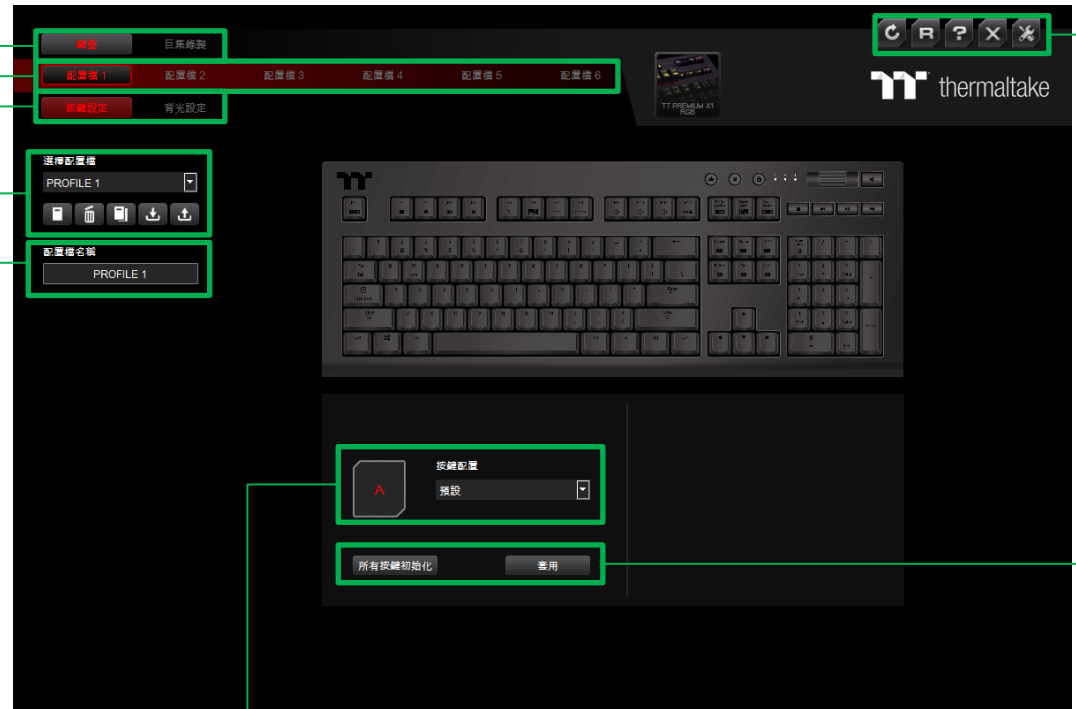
鍵盤 巨集錄製

配置檔 1 配置檔 2 配置檔 3 配置檔 4 配置檔 5 配置檔 6

按鍵設定 背光設定

TT PREMIUM X1 RGB

thermaltake

選擇配置檔
PROFILE 1

配置檔名稱
PROFILE 1

A

按鍵配置
預設

所有按鍵初始化 套用